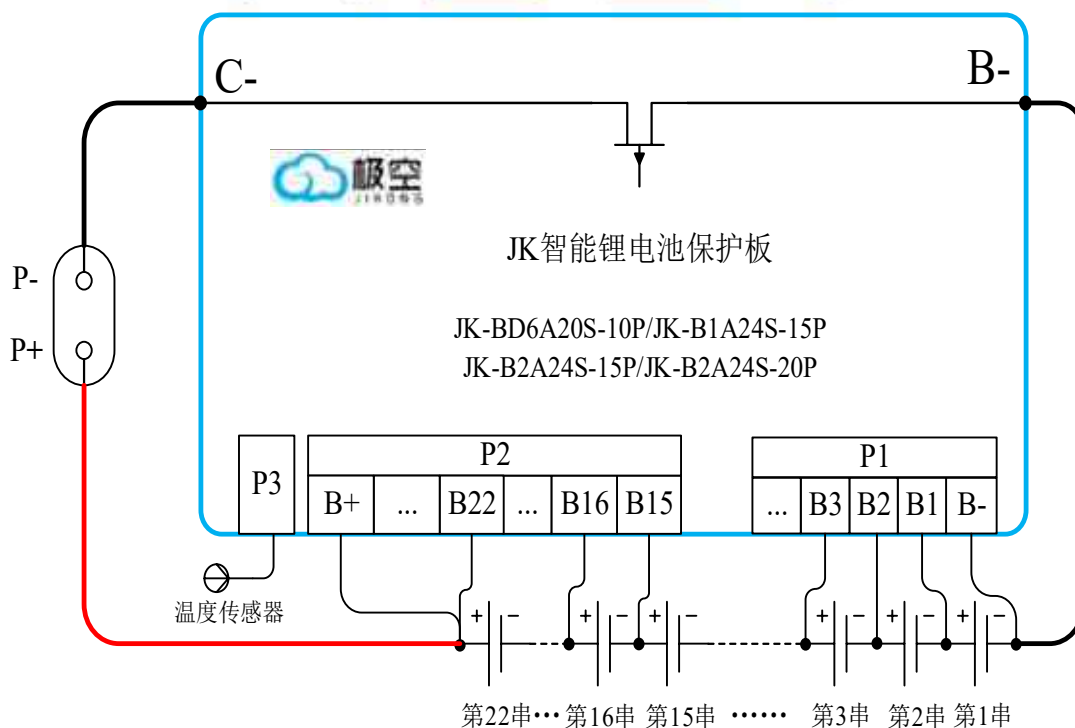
C-

B-

极空
JIKONG

JK智能锂电池保护板

JK-BD6A20S-10P/JK-B1A24S-15P
JK-B2A24S-15P/JK-B2A24S-20P

P-
P+

P3

| P2 | | | | | |
|---|---|---|---|---|---|
| B+ | ... | B22 | ... | B16 | B15 |

| P1 | | | | |
|---|---|---|---|---|
| ... | B3 | B2 | B1 | B- |

温度传感器

+ − + − + − + − + − + −

第22串··· 第16串 第15串 ······ 第3串 第2串 第1串